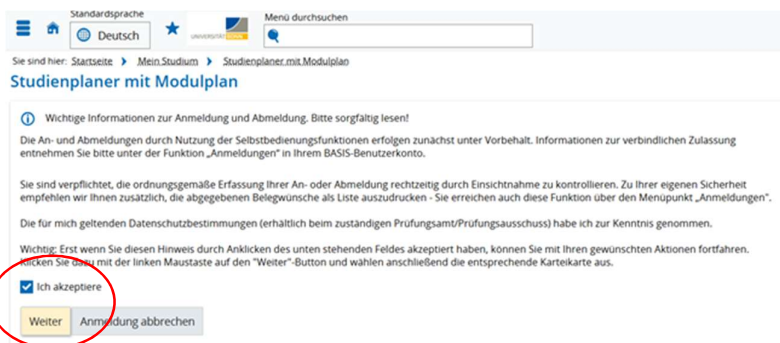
Standardsprache
Deutsch
UNIVERSITÄT BONN
Menü durchsuchen

Sie sind hier: Startseite > Mein Studium > Studienplaner mit Modulplan

Studienplaner mit Modulplan

Wichtige Informationen zur Anmeldung und Abmeldung. Bitte sorgfältig lesen!

Die An- und Abmeldungen durch Nutzung der Selbstbedienungsfunktionen erfolgen zunächst unter Vorbehalt. Informationen zur verbindlichen Zulassung entnehmen Sie bitte unter der Funktion „Anmeldungen" in Ihrem BASIS-Benutzerkonto.

Sie sind verpflichtet, die ordnungsgemäße Erfassung Ihrer An- oder Abmeldung rechtzeitig durch Einsichtnahme zu kontrollieren. Zu Ihrer eigenen Sicherheit empfehlen wir Ihnen zusätzlich, die abgegebenen Belegwünsche als Liste auszudrucken - Sie erreichen auch diese Funktion über den Menüpunkt „Anmeldungen".

Die für mich geltenden Datenschutzbestimmungen (erhältlich beim zuständigen Prüfungsamt/Prüfungsausschuss) habe ich zur Kenntnis genommen.

Wichtig: Erst wenn Sie diesen Hinweis durch Anklicken des unten stehenden Feldes akzeptiert haben, können Sie mit Ihren gewünschten Aktionen fortfahren. Klicken Sie dazu mit der linken Maustaste auf den "Weiter"-Button und wählen anschließend die entsprechende Karteikarte aus.

Ich akzeptiere

Weiter
Anmeldung abbrechen